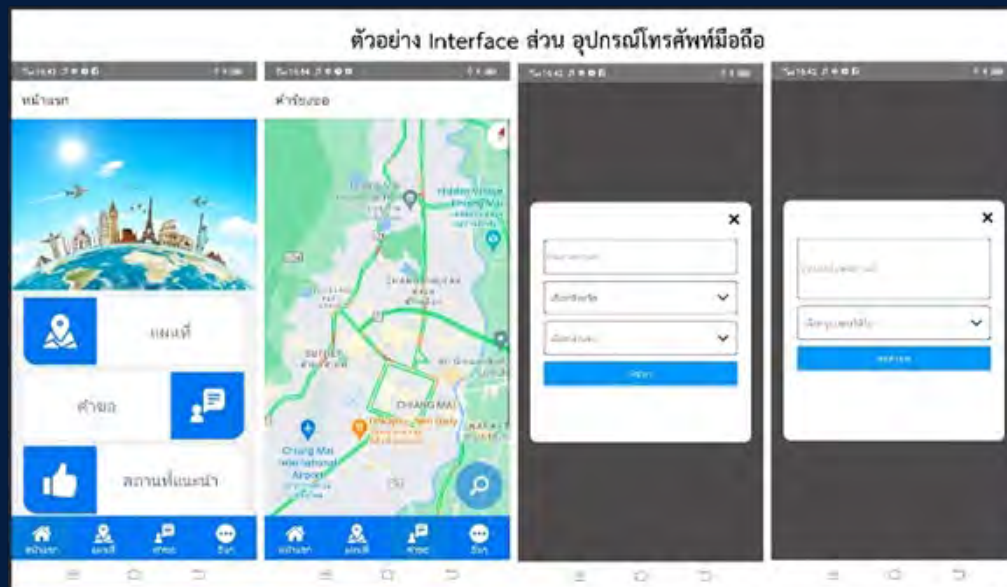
ตัวอย่าง Interface ส่วน อุปกรณ์โทรศัพท์มือถือ

หน้าแรก

แผนที่

คำขอ

สถานที่แนะนำ

หน้าแรก แผนที่ คำขอ อื่นๆ

คำร้องขอ

CHIANG MAI

Chiang Mai International Airport

หน้าแรก แผนที่ คำขอ อื่นๆ

×

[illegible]

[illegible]

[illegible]

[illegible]

×

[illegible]

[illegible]

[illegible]